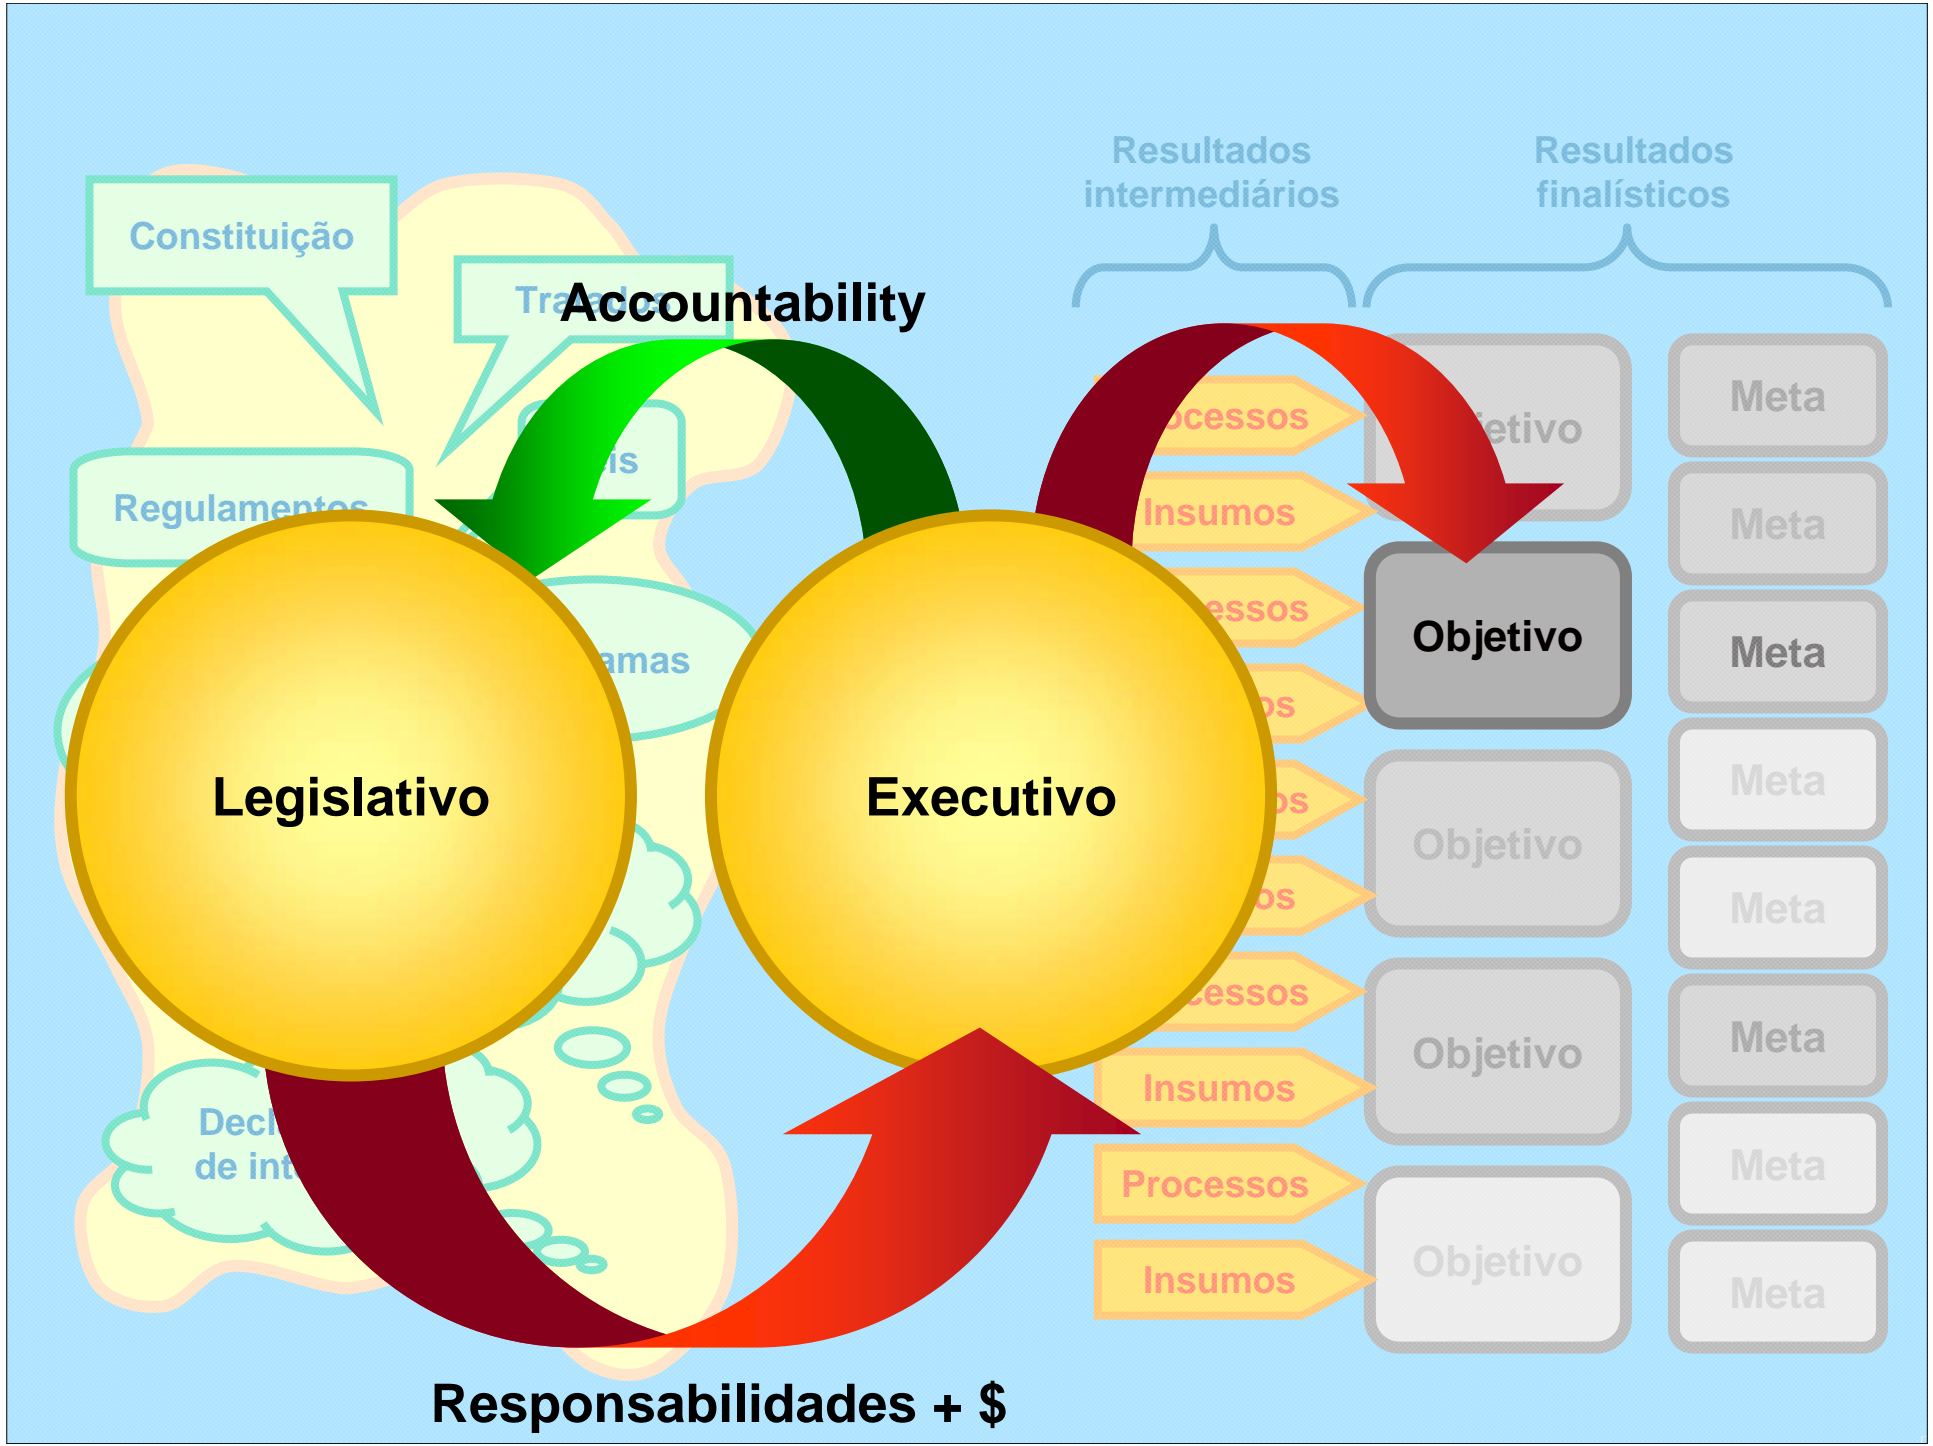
Resultados intermediários

Resultados finalísticos

Constituição

Tra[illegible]

Accountability

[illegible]is

Regulamentos

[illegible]amas

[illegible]ocessos

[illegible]etivo

Meta

Insumos

Meta

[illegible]essos

Objetivo

Meta

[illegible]os

Meta

Legislativo

Executivo

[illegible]os

Objetivo

Meta

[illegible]os

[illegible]cessos

Objetivo

Meta

Insumos

Decl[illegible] de int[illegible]

Meta

Processos

Objetivo

Insumos

Meta

Responsabilidades + $